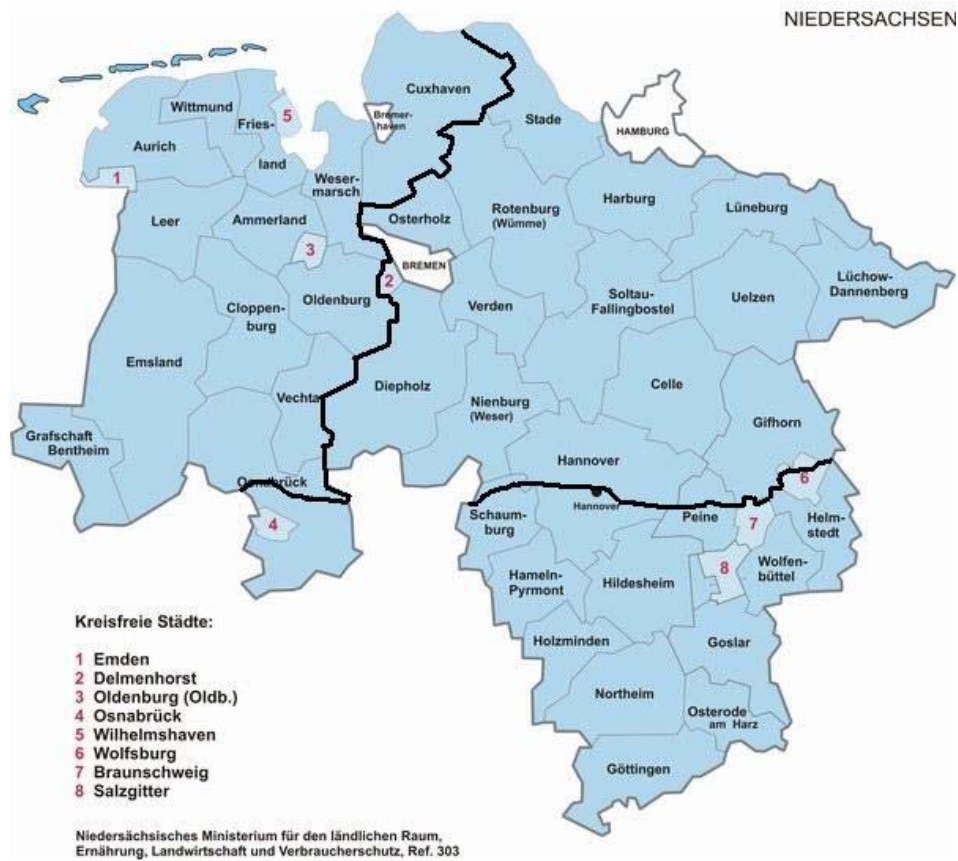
NIEDERSACHSEN

Wittmund
5
Cuxhaven
Fries-
land
Bremerhaven
Aurich
Stade
HAMBURG
1
Weser-
marsch
Leer
Ammerland
Osterholz
Rotenburg (Wümme)
Harburg
Lüneburg
3
BREMEN
2
Lüchow-
Dannenberg
Cloppen-
burg
Oldenburg
Verden
Soltau-
Fallingbostel
Uelzen
Emsland
Vechta
Diepholz
Nienburg (Weser)
Celle
Gifhorn
Grafschaft
Bentheim
Hannover
6
Osnabrück
Hannover
4
Schaum-
burg
Peine
7
Helm-
stedt
Wolfen-
büttel
8
Hameln-
Pyrmont
Hildesheim
Holzminden
Goslar
Northeim
Osterode am Harz
Göttingen

Kreisfreie Städte:

1 Emden
2 Delmenhorst
3 Oldenburg (Oldb.)
4 Osnabrück
5 Wilhelmshaven
6 Wolfsburg
7 Braunschweig
8 Salzgitter

Niedersächsisches Ministerium für den ländlichen Raum, Ernährung, Landwirtschaft und Verbraucherschutz, Ref. 303